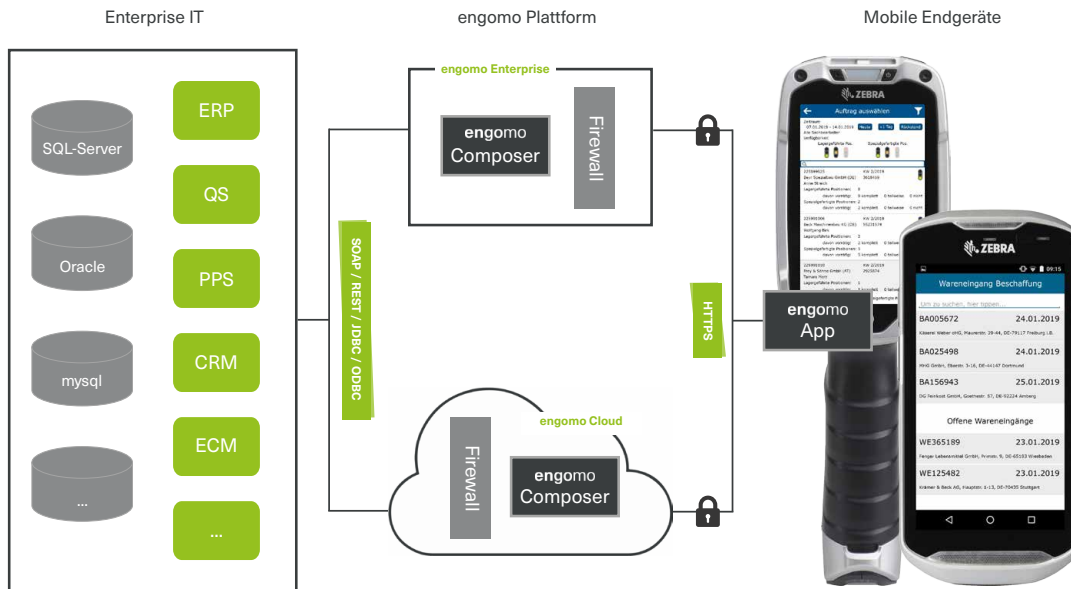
Enterprise IT

engomo Plattform

Mobile Endgeräte

SQL-Server

Oracle

mysql

...

ERP

QS

PPS

CRM

ECM

...

SOAP / REST / JDBC / ODBC

engomo Enterprise

engomo Composer

Firewall

engomo Cloud

Firewall

engomo Composer

HTTPS

engomo App

ZEBRA

Auftrag auswählen

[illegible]

ZEBRA

09:15

Wareneingang Beschaffung

Um zu suchen, hier tippen...

BA005672 24.01.2019

Kässner Weber oHG, Mauerstr. 39-44, DE-79117 Freiburg i.B.

BA025498 24.01.2019

KHG GmbH, Ebertstr. 3-16, DE-44147 Dortmund

BA156943 25.01.2019

OG Textkost GmbH, Goethestr. 57, DE-92224 Amberg

Offene Wareneingänge

WE365189 23.01.2019

Fenger Lebensmittel GmbH, Prinstr. 9, DE-65103 Wiesbaden

WE125482 23.01.2019

Krämer & Beck AG, Hauptstr. 1-13, DE-70435 Stuttgart